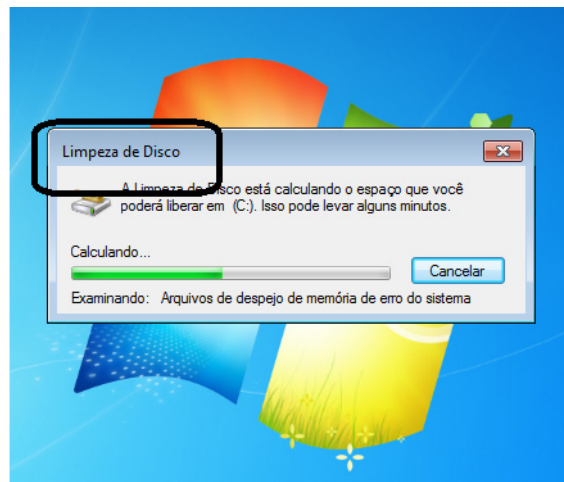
Limpeza de Disco

A Limpeza de Disco está calculando o espaço que você poderá liberar em (C:). Isso pode levar alguns minutos.

Calculando...

Cancelar

Examinando: Arquivos de despejo de memória de erro do sistema